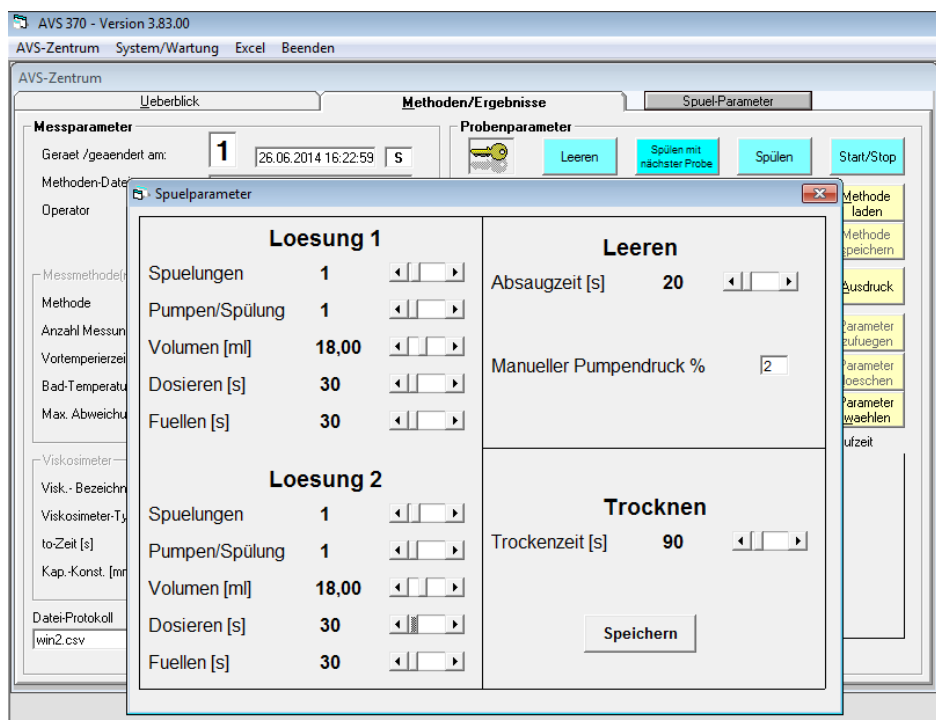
AVS 370 - Version 3.83.00
AVS-Zentrum System/Wartung Excel Beenden
AVS-Zentrum
Ueberblick
Methoden/Ergebnisse
Spuel-Parameter
Messparameter
Geraet /geaendert am: 1 26.06.2014 16:22:59 S
Methoden-Date
Operator
Messmethode(
Methode
Anzahl Messun
Vortemperierzei
Bad-Temperatu
Max. Abweichu
Viskosimeter
Visk.- Bezeichn
Viskosimeter-Ty
to-Zeit [s]
Kap.-Konst. [mr
Datei-Protokoll
win2.csv
Probenparameter
Leeren
Spülen mit nächster Probe
Spülen
Start/Stop
Methode laden
Methode speichern
Ausdruck
Parameter zufuegen
Parameter loeschen
Parameter waehlen
ufzeit
Spuelparameter
Loesung 1
Spuelungen 1
Pumpen/Spülung 1
Volumen [ml] 18,00
Dosieren [s] 30
Fuellen [s] 30
Loesung 2
Spuelungen 1
Pumpen/Spülung 1
Volumen [ml] 18,00
Dosieren [s] 30
Fuellen [s] 30
Leeren
Absaugzeit [s] 20
Manueller Pumpendruck % 2
Trocknen
Trockenzeit [s] 90
Speichern